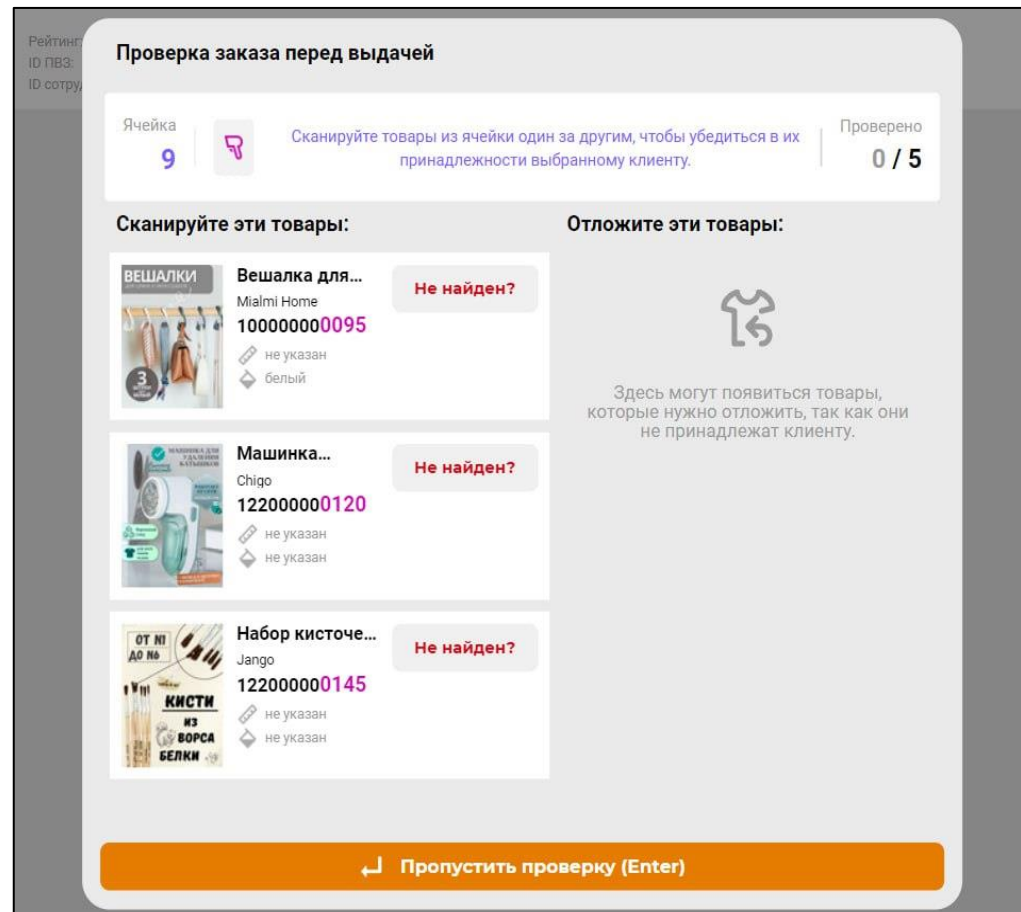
Рейтинг
ID ПВЗ:
ID сотру

Проверка заказа перед выдачей

Ячейка
9

Сканируйте товары из ячейки один за другим, чтобы убедиться в их принадлежности выбранному клиенту.

Проверено
0 / 5

Сканируйте эти товары:

ВЕШАЛКИ
Вешалка для...
Mialmi Home
100000000095
не указан
белый
Не найден?

Машинка...
Chigo
122000000120
не указан
не указан
Не найден?

ОТ №1 ДО №6
КИСТИ ИЗ ВОРСА БЕЛКИ
Набор кисточе...
Jango
122000000145
не указан
не указан
Не найден?

Отложите эти товары:

Здесь могут появиться товары, которые нужно отложить, так как они не принадлежат клиенту.

Пропустить проверку (Enter)